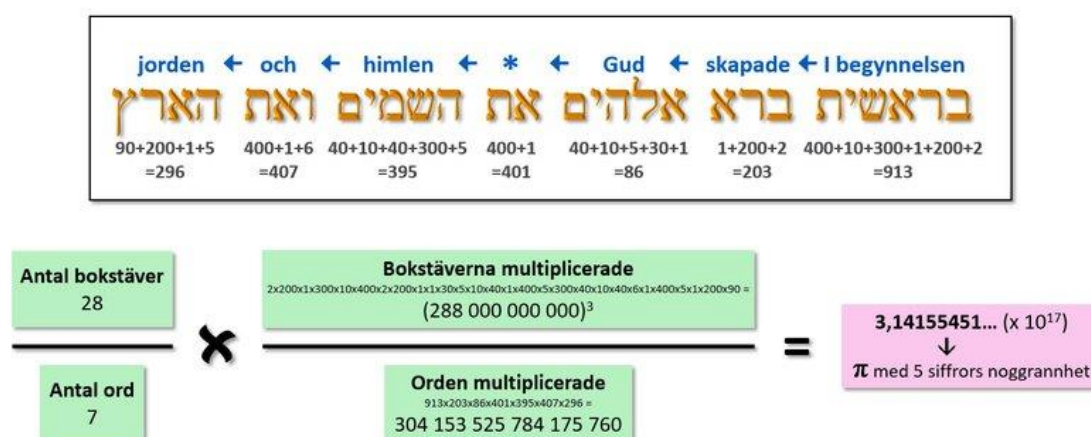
jorden ← och ← himlen ← * ← Gud ← skapade ← I begynnelsen

הארץ ואת השמים את אלהים ברא בראשית

90+200+1+5 =296

400+1+6 =407

40+10+40+300+5 =395

400+1 =401

40+10+5+30+1 =86

1+200+2 =203

400+10+300+1+200+2 =913

Antal bokstäver
28

Antal ord
7

Bokstäverna multiplicerade
2x200x1x300x10x400x2x200x1x1x30x5x10x40x1x400x5x300x40x10x40x6x1x400x5x1x200x90 =
$(288\ 000\ 000\ 000)^3$

Orden multiplicerade
913x203x86x401x395x407x296 =
304 153 525 784 175 760

3,14155451... (x $10^{17}$)
↓
$\pi$ med 5 siffrors noggrannhet